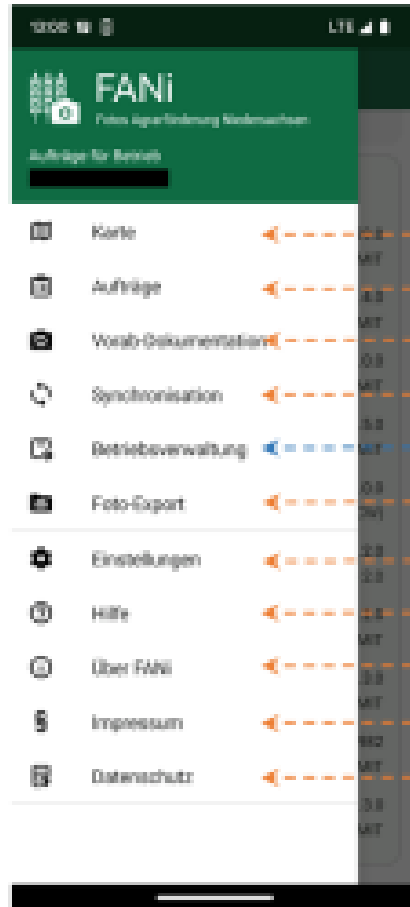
12:05

LTE

FANi

Fotos Agrarförderung Niedersachsen

Aufträge für Betrieb

Karte

Aufträge

Vorab-Dokumentation

Synchronisation

Betriebsverwaltung

Foto-Export

Einstellungen

Hilfe

Über FANi

Impressum

Datenschutz